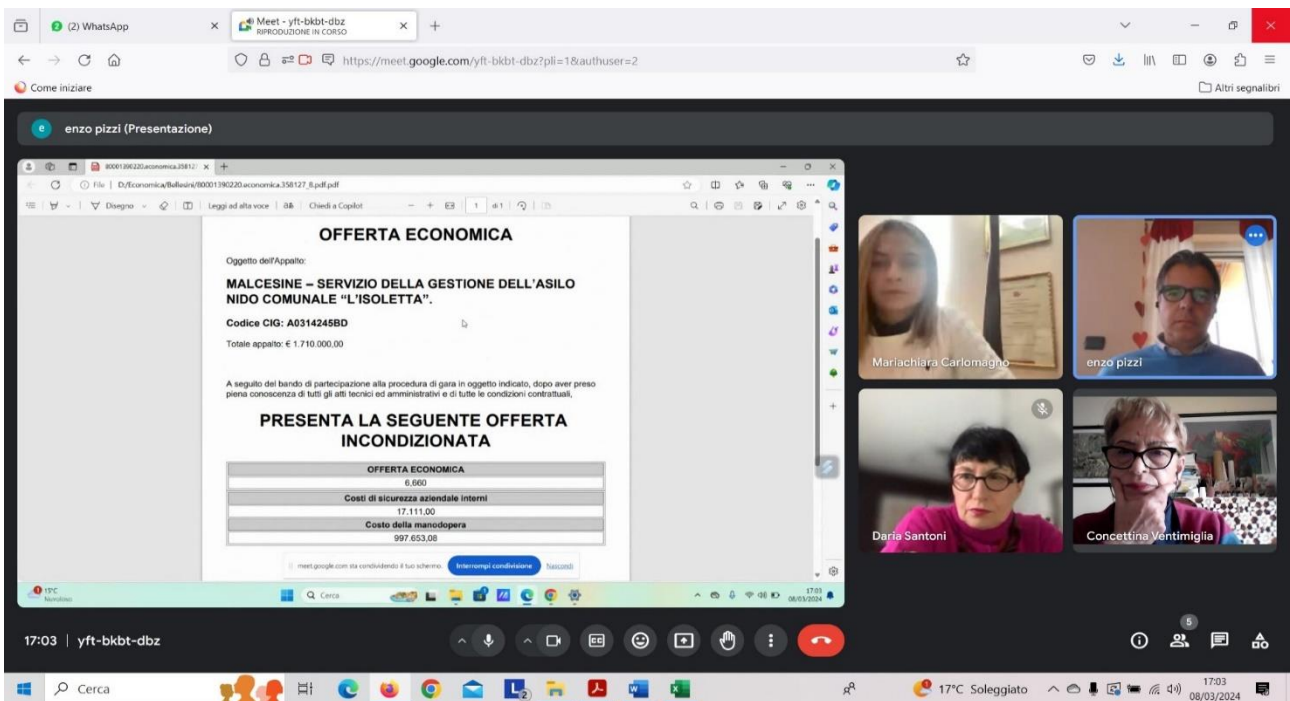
(2) WhatsApp

Meet - yft-bkbt-dbz
RIPRODUZIONE IN CORSO

https://meet.google.com/yft-bkbt-dbz?pli=1&authuser=2

Come iniziare

Altri segnalibri

enzo pizzi (Presentazione)

80001390220.economica.358127

File | D:/Economica/Bellesini/80001390220.economica.358127_8.pdf.pdf

Disegno | Leggi ad alta voce | Chiedi a Copilot | 1 di 1

OFFERTA ECONOMICA

Oggetto dell'Appalto:

MALCESINE – SERVIZIO DELLA GESTIONE DELL'ASILO NIDO COMUNALE "L'ISOLETTA".

Codice CIG: A0314245BD

Totale appalto: € 1.710.000,00

A seguito del bando di partecipazione alla procedura di gara in oggetto indicato, dopo aver preso piena conoscenza di tutti gli atti tecnici ed amministrativi e di tutte le condizioni contrattuali,

PRESENTA LA SEGUENTE OFFERTA INCONDIZIONATA

| OFFERTA ECONOMICA |
|---|
| 6,660 |
| Costi di sicurezza aziendale interni |
| 17.111,00 |
| Costo della manodopera |
| 997.653,08 |

meet.google.com sta condividendo il tuo schermo. Interrompi condivisione Nascondi

17°C Nuvoloso

Cerca

17:03 08/03/2024

Mariachiara Carlomagno

enzo pizzi

Daria Santoni

Concettina Ventimiglia

17:03 | yft-bkbt-dbz

5

Cerca

17°C Soleggiato

17:03 08/03/2024